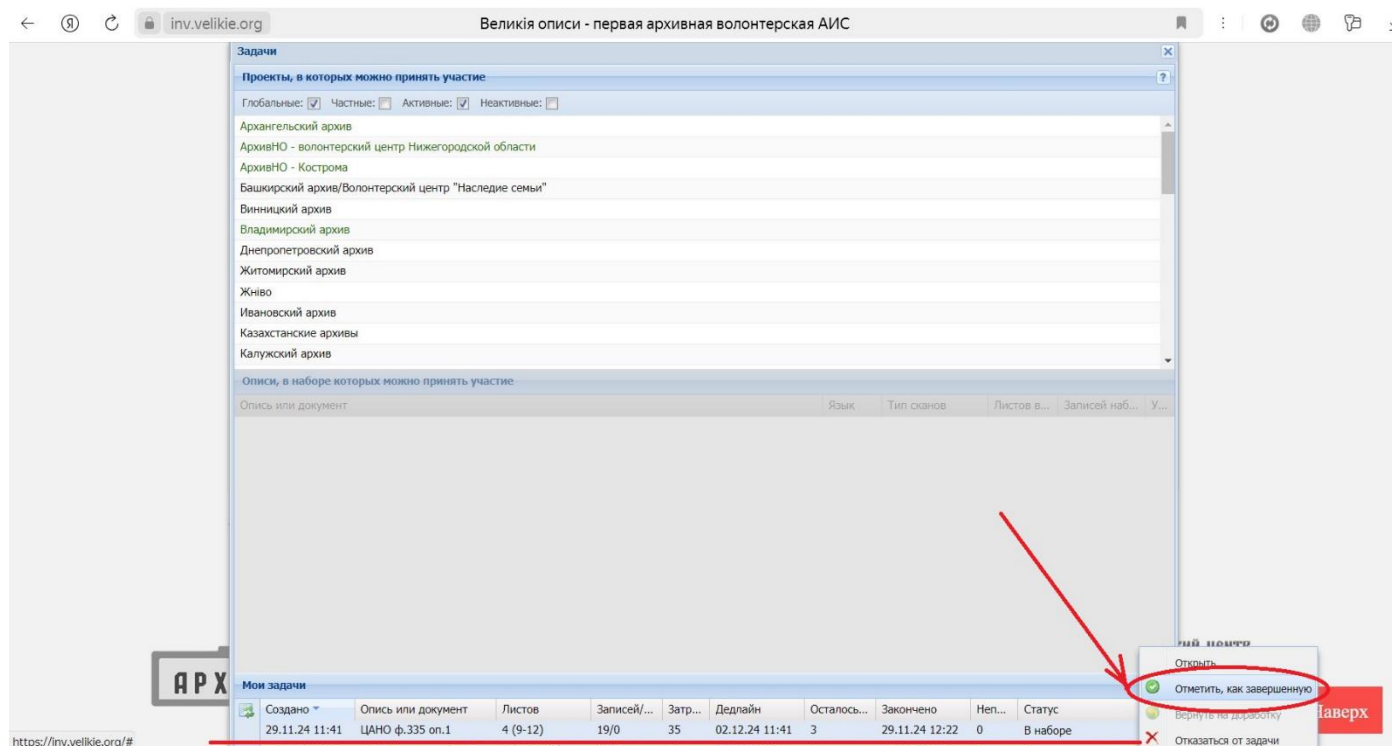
inv.velikie.org

Великія описи - первая архивная волонтерская АИС

Задачи

Проекты, в которых можно принять участие

Глобальные: Частные: Активные: Неактивные:

Архангельский архив
АрхивНО - волонтерский центр Нижегородской области
АрхивНО - Кострома
Башкирский архив/Волонтерский центр "Наследие семьи"
Винницкий архив
Владимирский архив
Днепропетровский архив
Житомирский архив
Жніво
Ивановский архив
Казахстанские архивы
Калужский архив

Описи, в наборе которых можно принять участие

| Опись или документ | Язык | Тип сканов | Листов в... | Записей наб... | У... |
|---|---|---|---|---|---|

АРХ

Мои задачи

| Создано | Опись или документ | Листов | Записей/... | Затр... | Дедлайн | Осталось... | Закончено | Неп... | Статус |
|---|---|---|---|---|---|---|---|---|---|
| 29.11.24 11:41 | ЦАНО ф.335 оп.1 | 4 (9-12) | 19/0 | 35 | 02.12.24 11:41 | 3 | 29.11.24 12:22 | 0 | В наборе |

ий центр

Открыть
Отметить, как завершенную
Вернуть на доработку
Отказаться от задачи

Наверх

https://inv.velikie.org/#